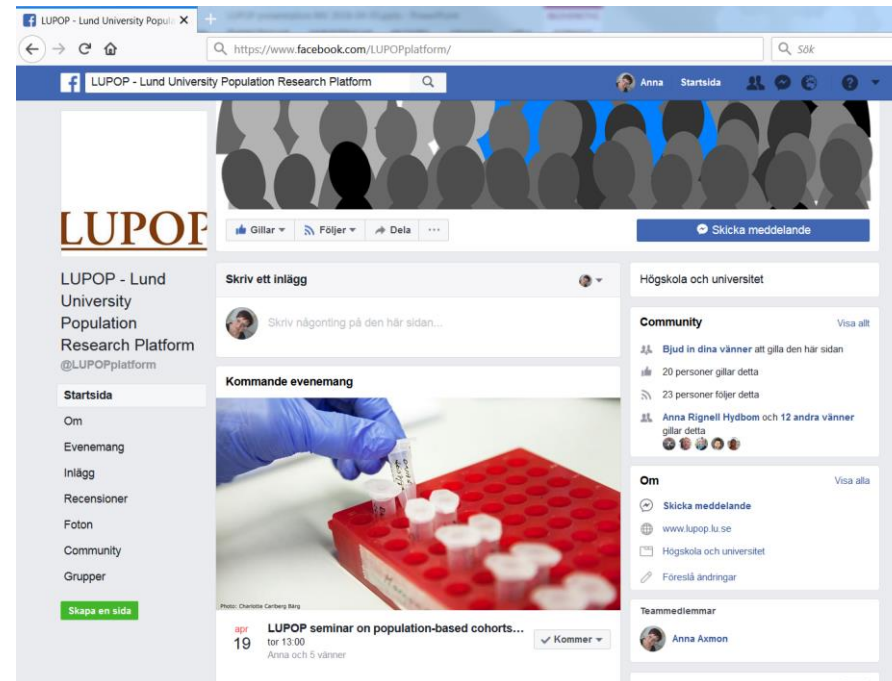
LUPOP - Lund University Popula ×

https://www.facebook.com/LUPOPplatform/

Sök

LUPOP - Lund University Population Research Platform

Anna Startsida

LUPOP

Gillar ▾ Följer ▾ Dela ···

Skicka meddelande

LUPOP - Lund University Population Research Platform
@LUPOPplatform

Startsida
Om
Evenemang
Inlägg
Recensioner
Foton
Community
Grupper

Skapa en sida

Skriv ett inlägg

Skriv någonting på den här sidan...

Kommande evenemang

Photo: Charlotte Carlberg Bärg

apr 19

LUPOP seminar on population-based cohorts...
tor 13:00
Anna och 5 vänner

Kommer ▾

Högskola och universitet

Community Visa allt

Bjud in dina vänner att gilla den här sidan
20 personer gillar detta
23 personer följer detta
Anna Rignell Hydbom och 12 andra vänner gillar detta

Om Visa alla

Skicka meddelande
www.lupop.lu.se
Högskola och universitet
Föreslå ändringar

Teammedlemmar

Anna Axmon